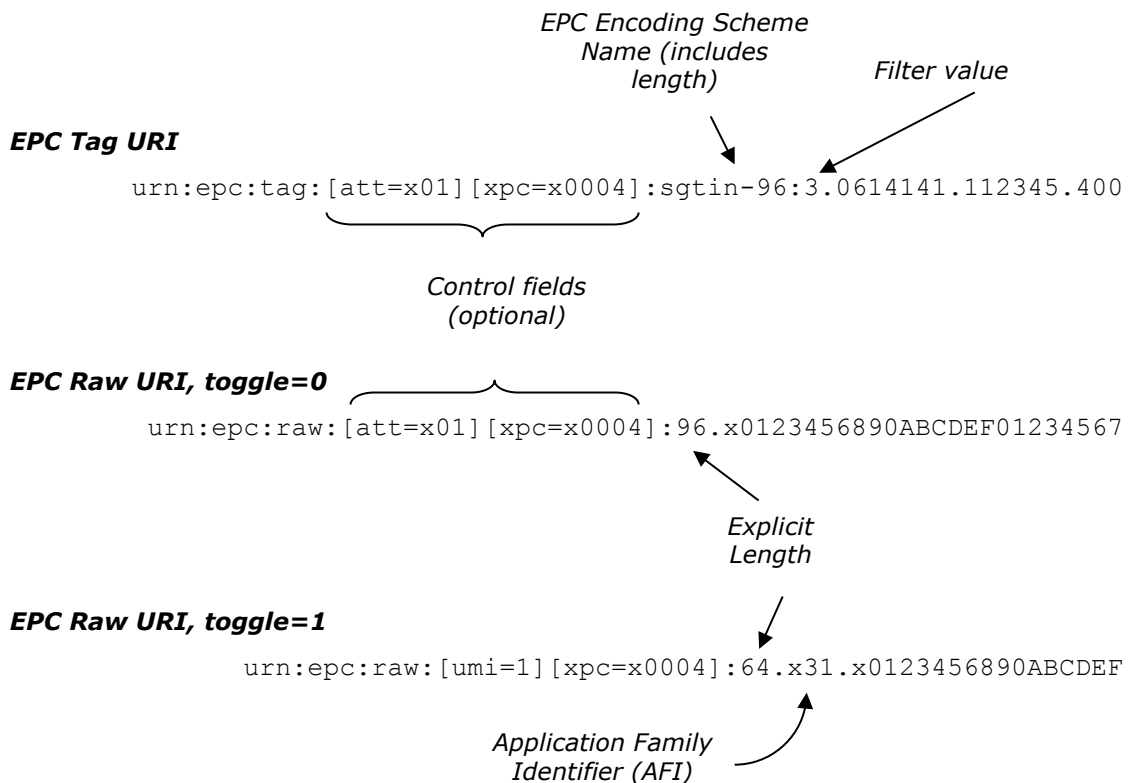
EPC Encoding Scheme Name (includes length)

Filter value

EPC Tag URI

urn:epc:tag:[att=x01][xpc=x0004]:sgtin-96:3.0614141.112345.400

Control fields (optional)

EPC Raw URI, toggle=0

urn:epc:raw:[att=x01][xpc=x0004]:96.x0123456890ABCDEF01234567

Explicit Length

EPC Raw URI, toggle=1

urn:epc:raw:[umi=1][xpc=x0004]:64.x31.x0123456890ABCDEF

Application Family Identifier (AFI)